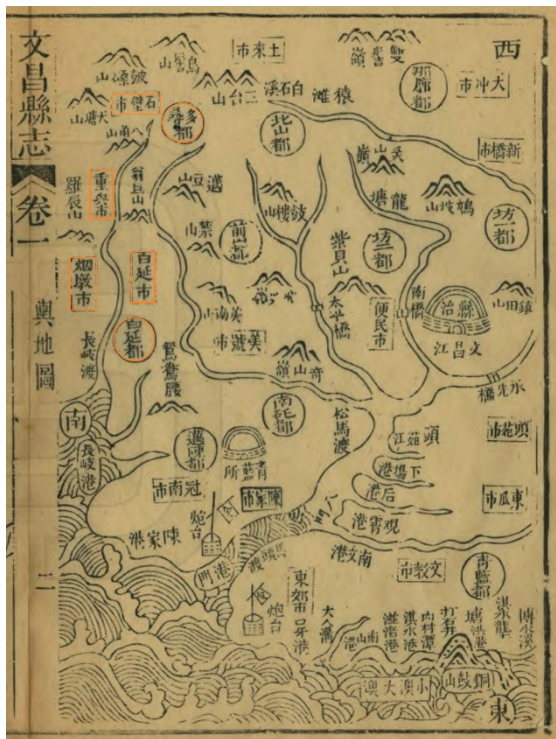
文昌縣志 卷一 輿地圖

二

西

大沖市

瑯歷都

雙髻嶺

土來市

山嶺鵝

石門市

三台山

石溪渡

天塘山

山角嶺

多尋都

北山都

新橋市

翁嶺山

豆山

邁

重興市

羅辰山

前

薑山

坊都

迈都

白延市

嶺山

紫貝山

鳩坡山

白延都

長岐渡

美南山

美蓮市

太平橋

便民市

南橋

縣治

文昌江

田雄山

煙墩市

奇山嶺

鷁鴦嶺

南

松馬渡

南光橋

長岐港

南延都

頭苑市

頭苑江

清瀾所

邁陳都

下場港

冠南市

陳家市

后港

東瓜市

陳家港

觀霄港

炮台

南文港

文教市

青藍都

清瀾港

東郊都

炮台

大澳

打昇

淇水港

潭

淇水港

南潮港

南港

銅鼓山

小澳大澳

東